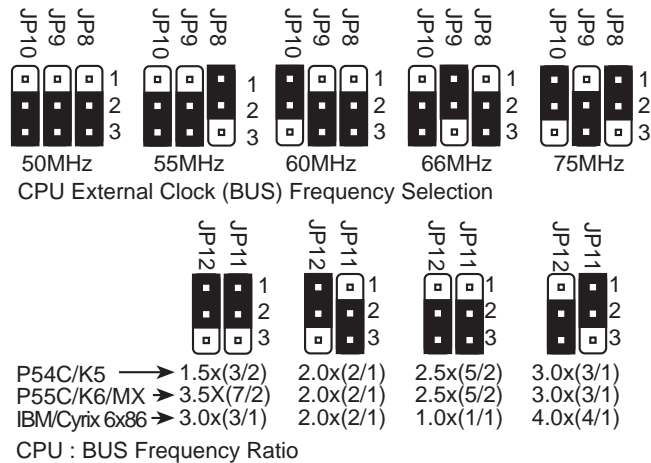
JP10 JP9 JP8
1
2
3
50MHz

JP10 JP9 JP8
1
2
3
55MHz

JP10 JP9 JP8
1
2
3
60MHz

JP10 JP9 JP8
1
2
3
66MHz

JP10 JP9 JP8
1
2
3
75MHz

CPU External Clock (BUS) Frequency Selection

JP12 JP11
1
2
3

JP12 JP11
1
2
3

JP12 JP11
1
2
3

JP12 JP11
1
2
3

| | | | | |
|---|---|---|---|---|
| P54C/K5 → | 1.5x(3/2) | 2.0x(2/1) | 2.5x(5/2) | 3.0x(3/1) |
| P55C/K6/MX → | 3.5X(7/2) | 2.0x(2/1) | 2.5x(5/2) | 3.0x(3/1) |
| IBM/Cyrix 6x86 → | 3.0x(3/1) | 2.0x(2/1) | 1.0x(1/1) | 4.0x(4/1) |

CPU : BUS Frequency Ratio